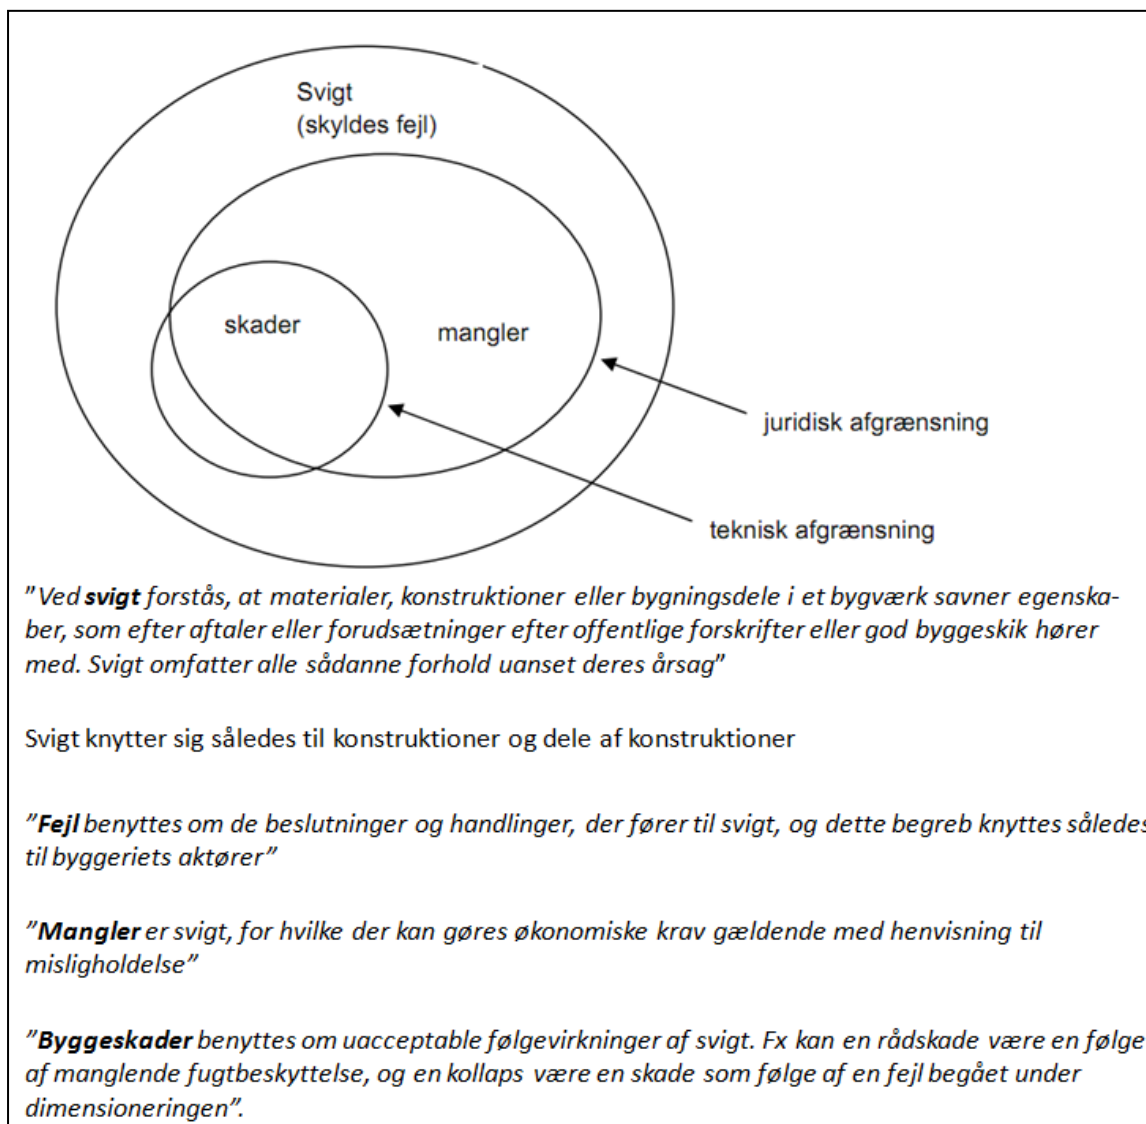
Svigt
(skyldes fejl)

skader

mangler

juridisk afgrænsning

teknisk afgrænsning

"Ved svigt forstås, at materialer, konstruktioner eller bygningsdele i et bygværk savner egenskaber, som efter aftaler eller forudsætninger efter offentlige forskrifter eller god byggeskik hører med. Svigt omfatter alle sådanne forhold uanset deres årsag"

Svigt knytter sig således til konstruktioner og dele af konstruktioner

"Fejl benyttes om de beslutninger og handlinger, der fører til svigt, og dette begreb knyttes således til byggeriets aktører"

"Mangler er svigt, for hvilke der kan gøres økonomiske krav gældende med henvisning til misligholdelse"

"Byggeskader benyttes om uacceptable følgevirkninger af svigt. Fx kan en rådskade være en følge af manglende fugtbeskyttelse, og en kollaps være en skade som følge af en fejl begået under dimensioneringen".